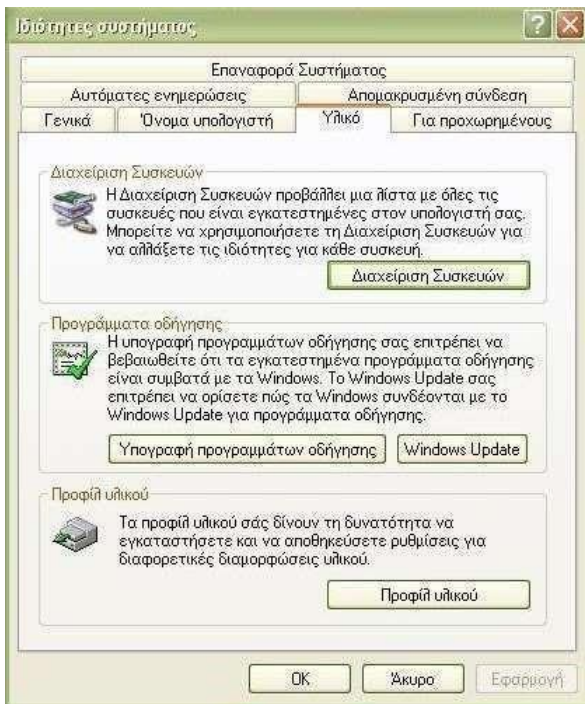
Ιδιότητες συστήματος

? X

Επαναφορά Συστήματος

Αυτόματες ενημερώσεις

Απομακρυσμένη σύνδεση

Γενικά

Όνομα υπολογιστή

Υλικό

Για προχωρημένους

Διαχείριση Συσκευών

Η Διαχείριση Συσκευών προβάλλει μια λίστα με όλες τις συσκευές που είναι εγκατεστημένες στον υπολογιστή σας. Μπορείτε να χρησιμοποιήσετε τη Διαχείριση Συσκευών για να αλλάξετε τις ιδιότητες για κάθε συσκευή.

Διαχείριση Συσκευών

Προγράμματα οδήγησης

Η υπογραφή προγραμμάτων οδήγησης σας επιτρέπει να βεβαιωθείτε ότι τα εγκατεστημένα προγράμματα οδήγησης είναι συμβατά με τα Windows. Το Windows Update σας επιτρέπει να ορίσετε πώς τα Windows συνδέονται με το Windows Update για προγράμματα οδήγησης.

Υπογραφή προγραμμάτων οδήγησης

Windows Update

Προφίλ υλικού

Τα προφίλ υλικού σάς δίνουν τη δυνατότητα να εγκαταστήσετε και να αποθηκεύσετε ρυθμίσεις για διαφορετικές διαμορφώσεις υλικού.

Προφίλ υλικού

OK

Άκυρο

Εφαρμογή